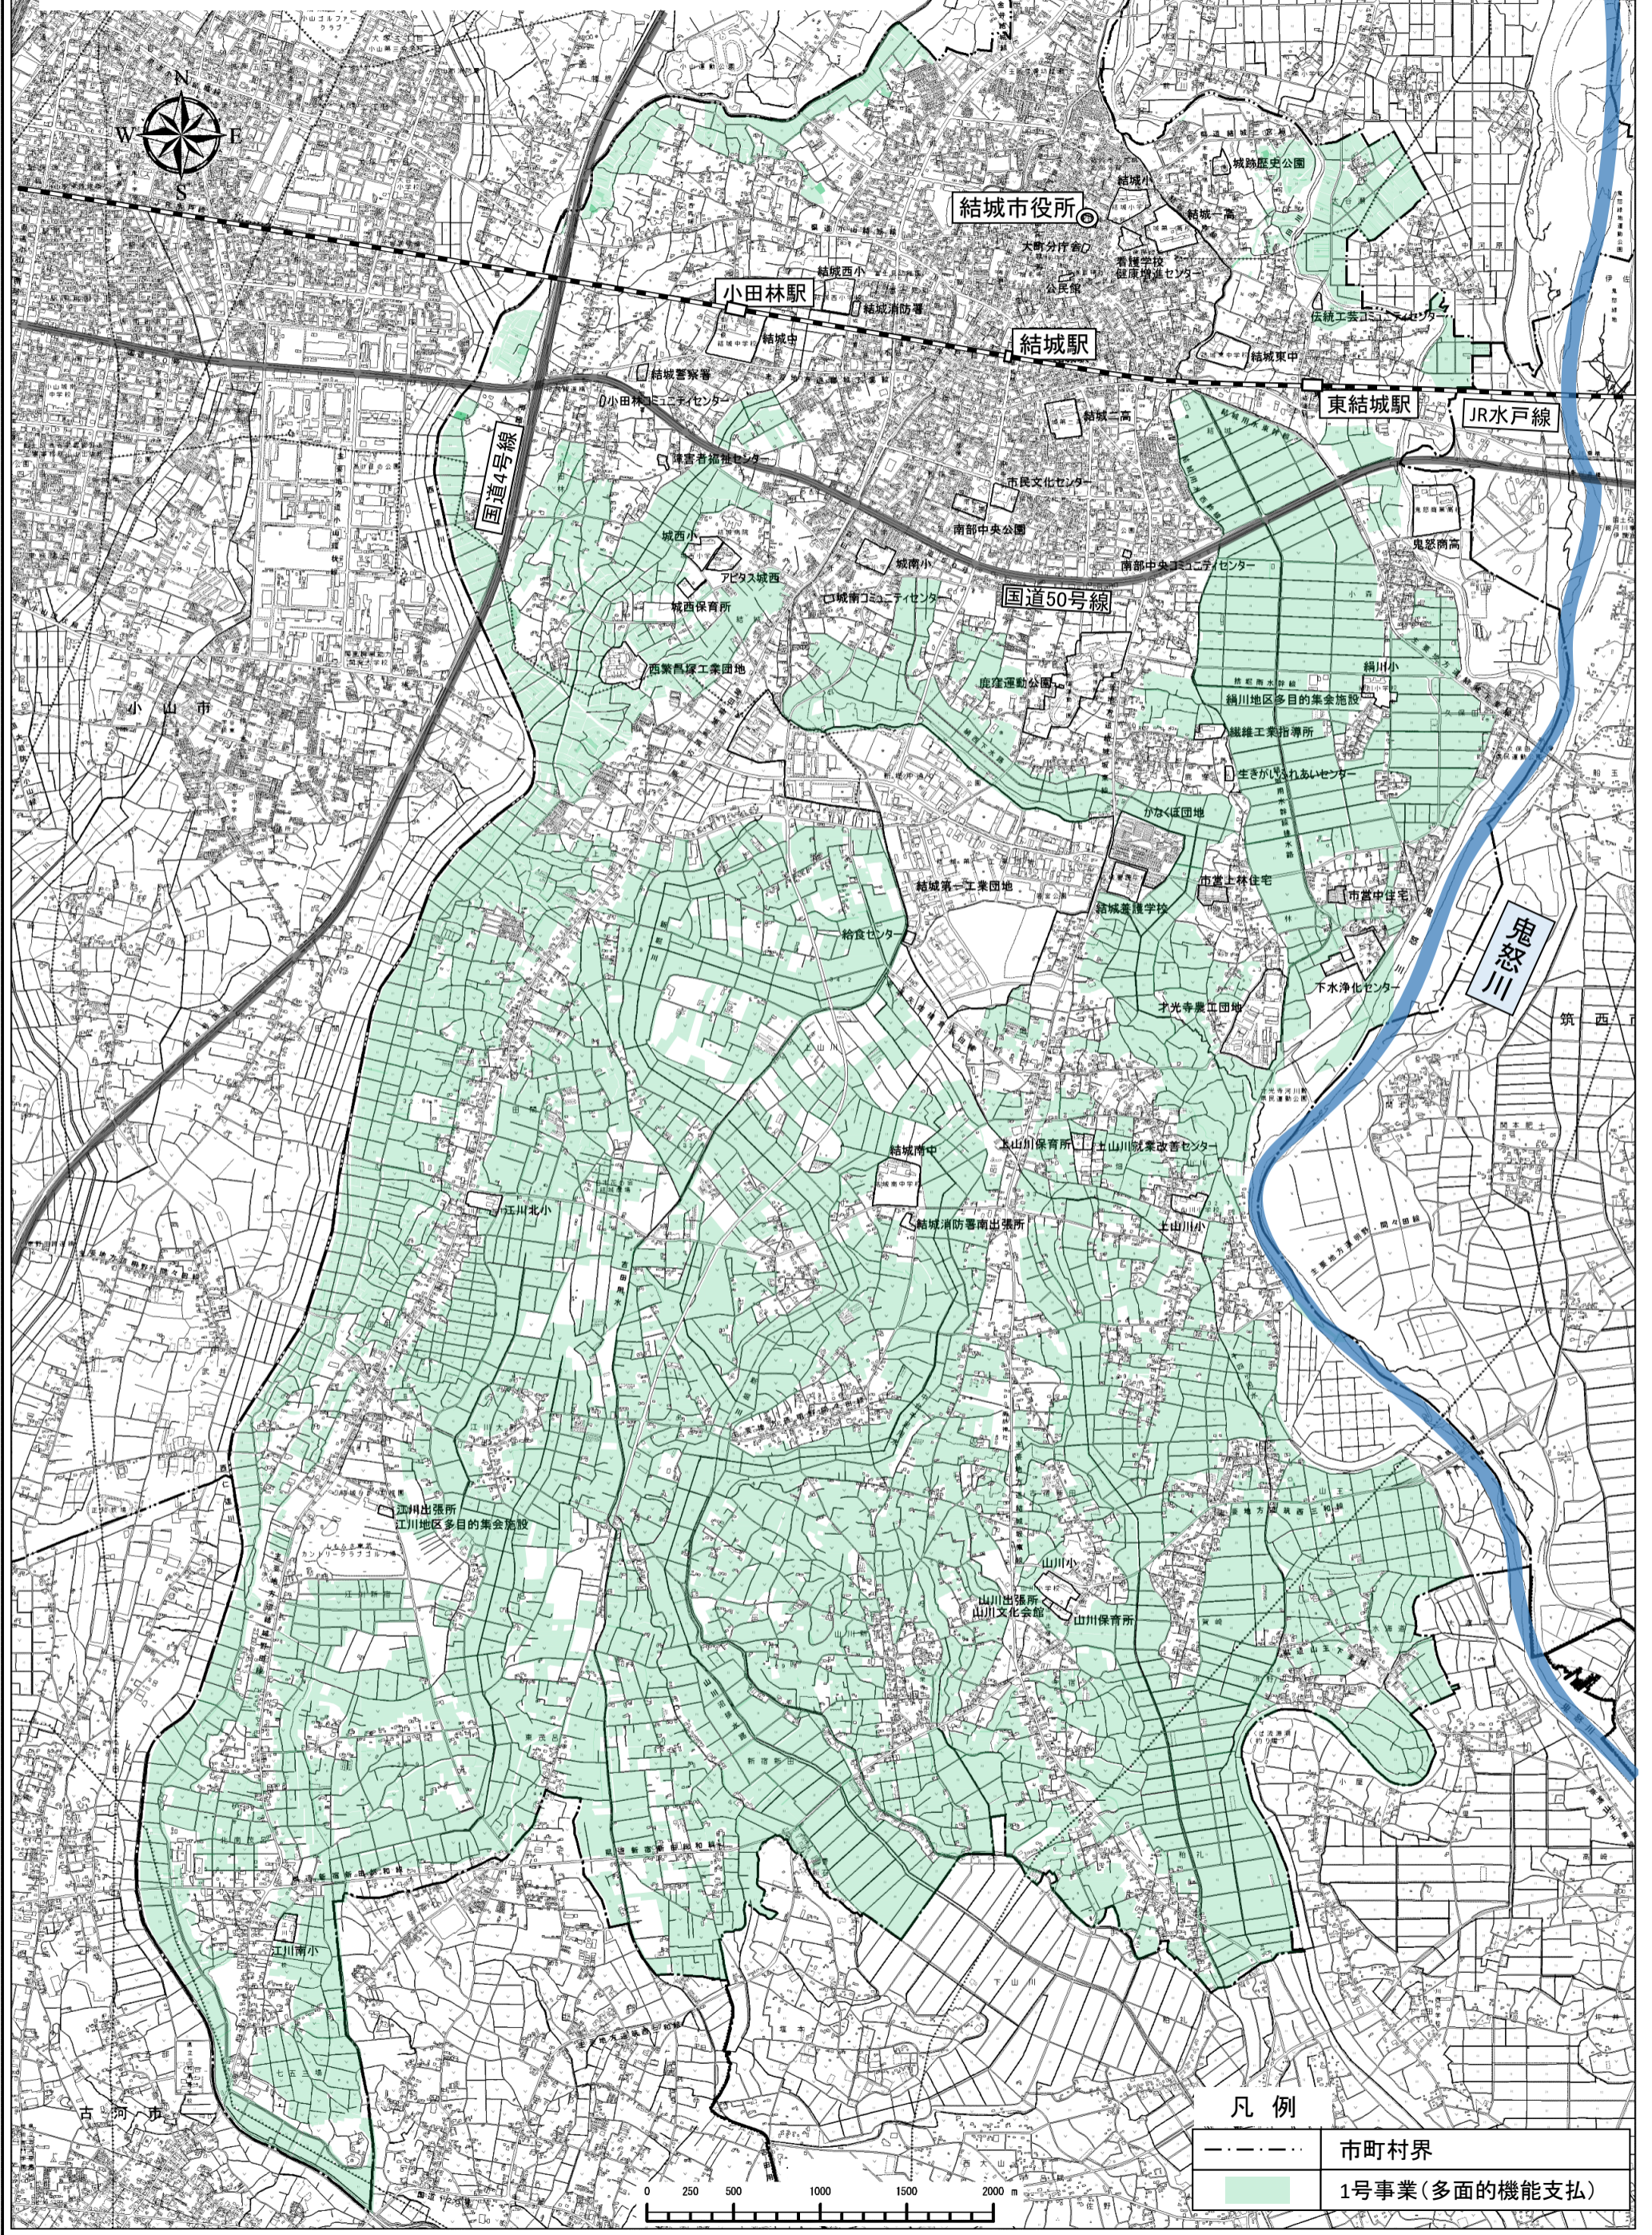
N
W E
S

結城市役所
城跡歴史公園
小田林駅
結城駅
東結城駅
JR水戸線
国道4号線
国道50号線
結城西小
結城消防署
結城中
結城警察署
小田林コミュニティセンター
障害者福祉センター
市民文化センター
南部中央公園
城西小
アピタス城西
城西保育所
城南小
城南コミュニティセンター
西部馬様工業団地
結城二高
結城東中
絹川小
絹川地区多目的集会施設
鹿窪運動公園
生きがいふれあいセンター
かなくぼ団地
結城第一工業団地
結城養護学校
市営上林住宅
市営中住宅
給食センター
下水浄化センター
才光寺第三団地
鬼怒商高
鬼怒川
小山市
筑西
結城南中
上山川保育所
上山川農業改善センター
結城消防署南出張所
上山川小
江川北小
江川出張所
江川地区多目的集会施設
山川小
山川出張所
山川文化会館
山川保育所
江川南小
古河市
0 250 500 1000 1500 2000 m
凡 例
市町村界
1号事業（多面的機能支払）